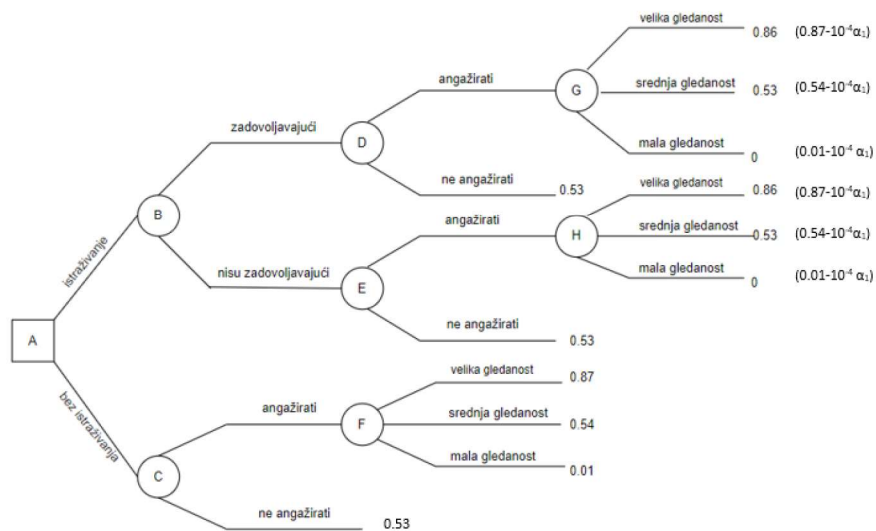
A

istraživanje

B

zadovoljavajući

D

angažirati

G

velika gledanost
0.86 $(0.87\text{-}10^{-4}\alpha_1)$

srednja gledanost
0.53 $(0.54\text{-}10^{-4}\alpha_1)$

mala gledanost
0 $(0.01\text{-}10^{-4}\alpha_1)$

ne angažirati
0.53

nisu zadovoljavajući

E

angažirati

H

velika gledanost
0.86 $(0.87\text{-}10^{-4}\alpha_1)$

srednja gledanost
0.53 $(0.54\text{-}10^{-4}\alpha_1)$

mala gledanost
0 $(0.01\text{-}10^{-4}\alpha_1)$

ne angažirati
0.53

bez istraživanja

C

angažirati

F

velika gledanost
0.87

srednja gledanost
0.54

mala gledanost
0.01

ne angažirati
0.53